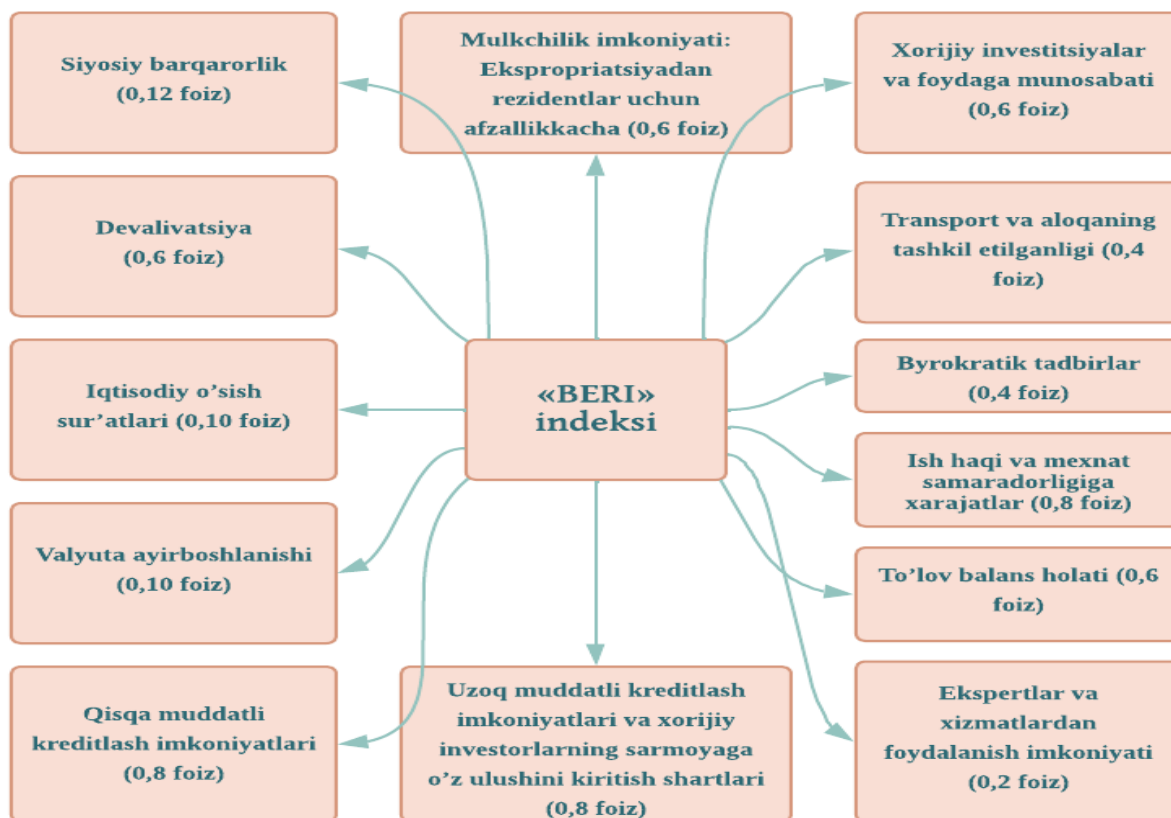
Siyosiy barqarorlik (0,12 foiz)

Mulkchilik imkoniyati: Ekspropriatsiyadan rezidentlar uchun afzallikkacha (0,6 foiz)

Xorijiy investitsiyalar va foydaga munosabati (0,6 foiz)

Devalivatsiya (0,6 foiz)

Transport va aloqaning tashkil etilganligi (0,4 foiz)

Iqtisodiy o'sish sur'atlari (0,10 foiz)

«BERI» indeksi

Byrokratik tadbirlar (0,4 foiz)

Ish haqi va mexnat samaradorligiga xarajatlar (0,8 foiz)

Valyuta ayirboshlanishi (0,10 foiz)

To'lov balans holati (0,6 foiz)

Qisqa muddatli kreditlash imkoniyatlari (0,8 foiz)

Uzoq muddatli kreditlash imkoniyatlari va xorijiy investorlarning sarmoyaga o'z ulushini kiritish shartlari (0,8 foiz)

Ekspertlar va xizmatlardan foydalanish imkoniyati (0,2 foiz)